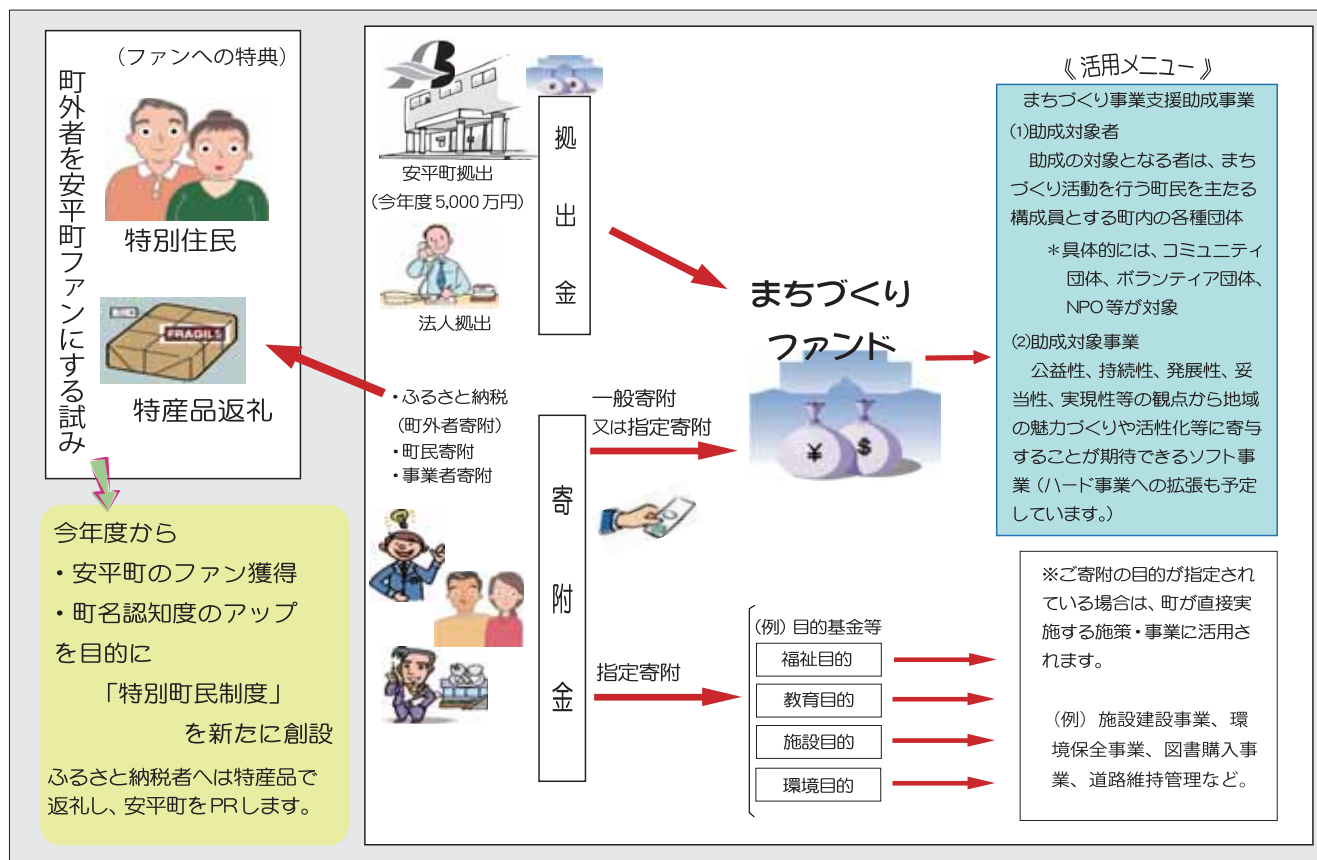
町外者を安平町ファンにする試み

（ファンへの特典）

特別住民

FRAGILE

特産品返礼

今年度から
・安平町のファン獲得
・町名認知度のアップ
を目的に
「特別町民制度」
を新たに創設
ふるさと納税者へは特産品で返礼し、安平町をPRします。

安平町拠出
（今年度5,000万円）

法人拠出

拠出金

・ふるさと納税
（町外者寄附）
・町民寄附
・事業者寄附

一般寄附
又は指定寄附

寄附金

指定寄附

まちづくりファンド

《活用メニュー》
まちづくり事業支援助成事業
⑴助成対象者
助成の対象となる者は、まちづくり活動を行う町民を主たる構成員とする町内の各種団体
＊具体的には、コミュニティ団体、ボランティア団体、NPO等が対象
⑵助成対象事業
公益性、持続性、発展性、妥当性、実現性等の観点から地域の魅力づくりや活性化等に寄与することが期待できるソフト事業（ハード事業への拡張も予定しています。）

（例）目的基金等
福祉目的
教育目的
施設目的
環境目的

※ご寄附の目的が指定されている場合は、町が直接実施する施策・事業に活用されます。

（例）施設建設事業、環境保全事業、図書購入事業、道路維持管理など。